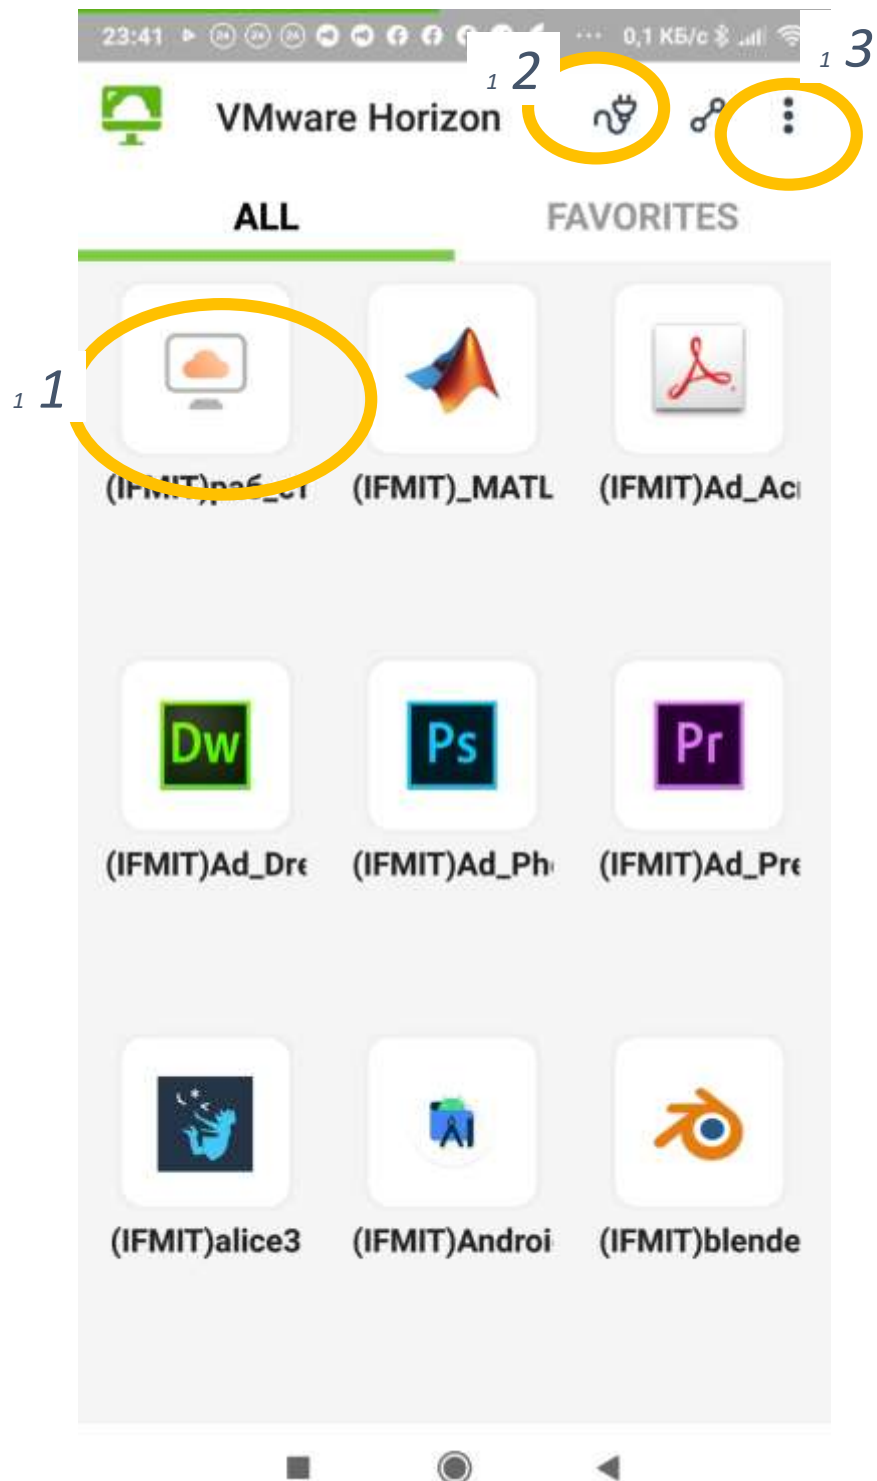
23:41 ··· 0,1 КБ/с

1 2

1 3

VMware Horizon

ALL

FAVORITES

1 1

(IF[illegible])раб_с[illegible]

(IFMIT)_MATL

(IFMIT)Ad_Ac

Dw

(IFMIT)Ad_Dre

Ps

(IFMIT)Ad_Ph

Pr

(IFMIT)Ad_Pre

(IFMIT)alice3

(IFMIT)Androi

(IFMIT)blende